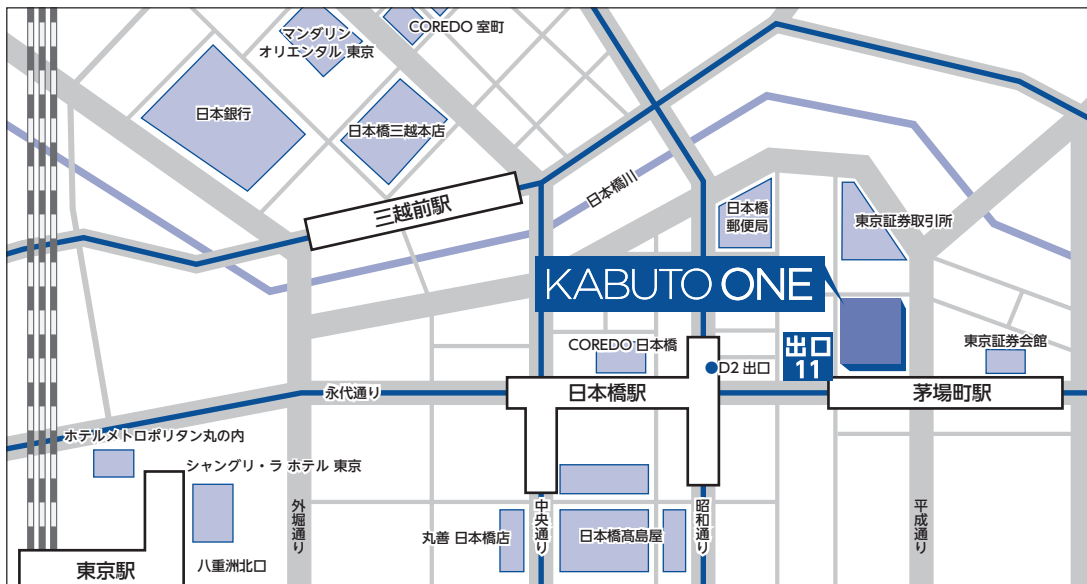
マンダリン
オリエンタル 東京
COREDO 室町
日本銀行
日本橋三越本店
三越前駅
日本橋川
日本橋
郵便局
東京証券取引所
KABUTO ONE
出口
11
COREDO 日本橋
D2 出口
東京証券会館
永代通り
日本橋駅
茅場町駅
ホテルメトロポリタン丸の内
シャングリ・ラ ホテル 東京
外堀通り
中央通り
昭和通り
平成通り
丸善 日本橋店
日本橋髙島屋
八重洲北口
東京駅